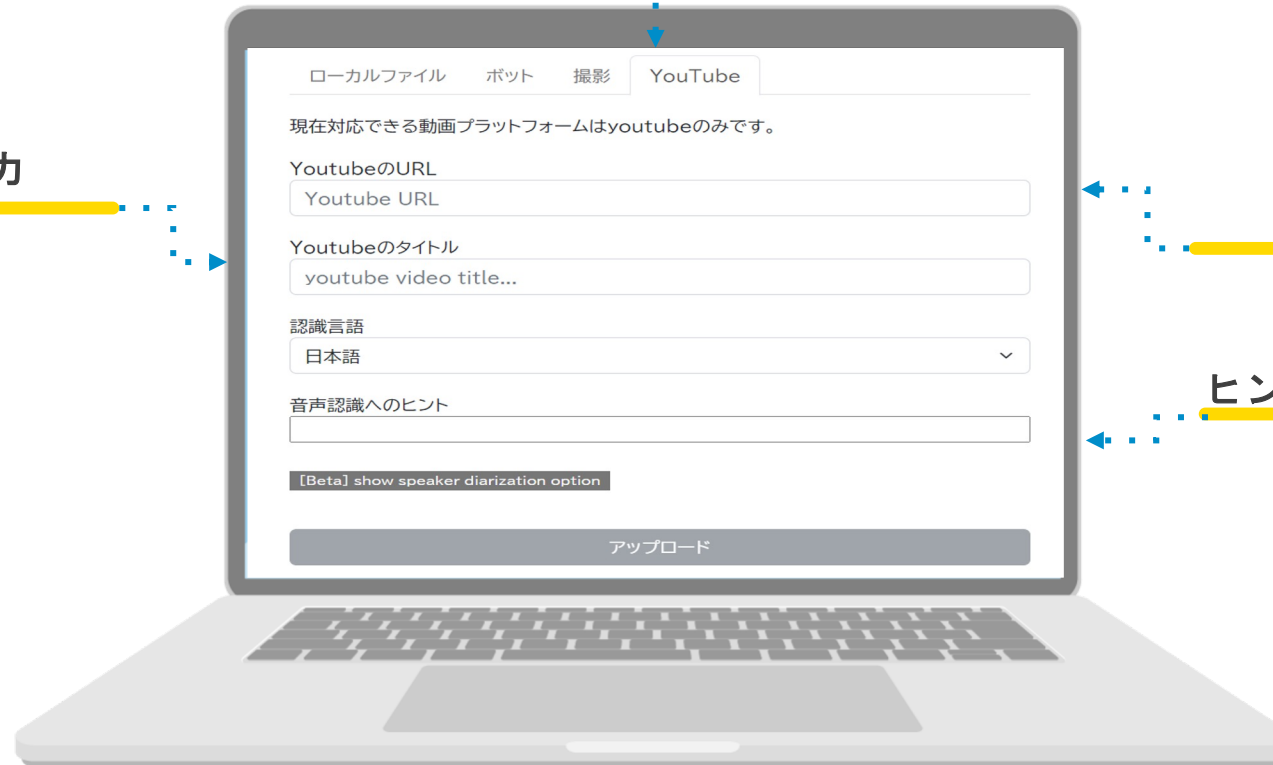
カ

ローカルファイル　ボット　撮影　YouTube

現在対応できる動画プラットフォームはyoutubeのみです。

YoutubeのURL

Youtube URL

Youtubeのタイトル

youtube video title...

認識言語

日本語

音声認識へのヒント

[Beta] show speaker diarization option

アップロード

ヒン